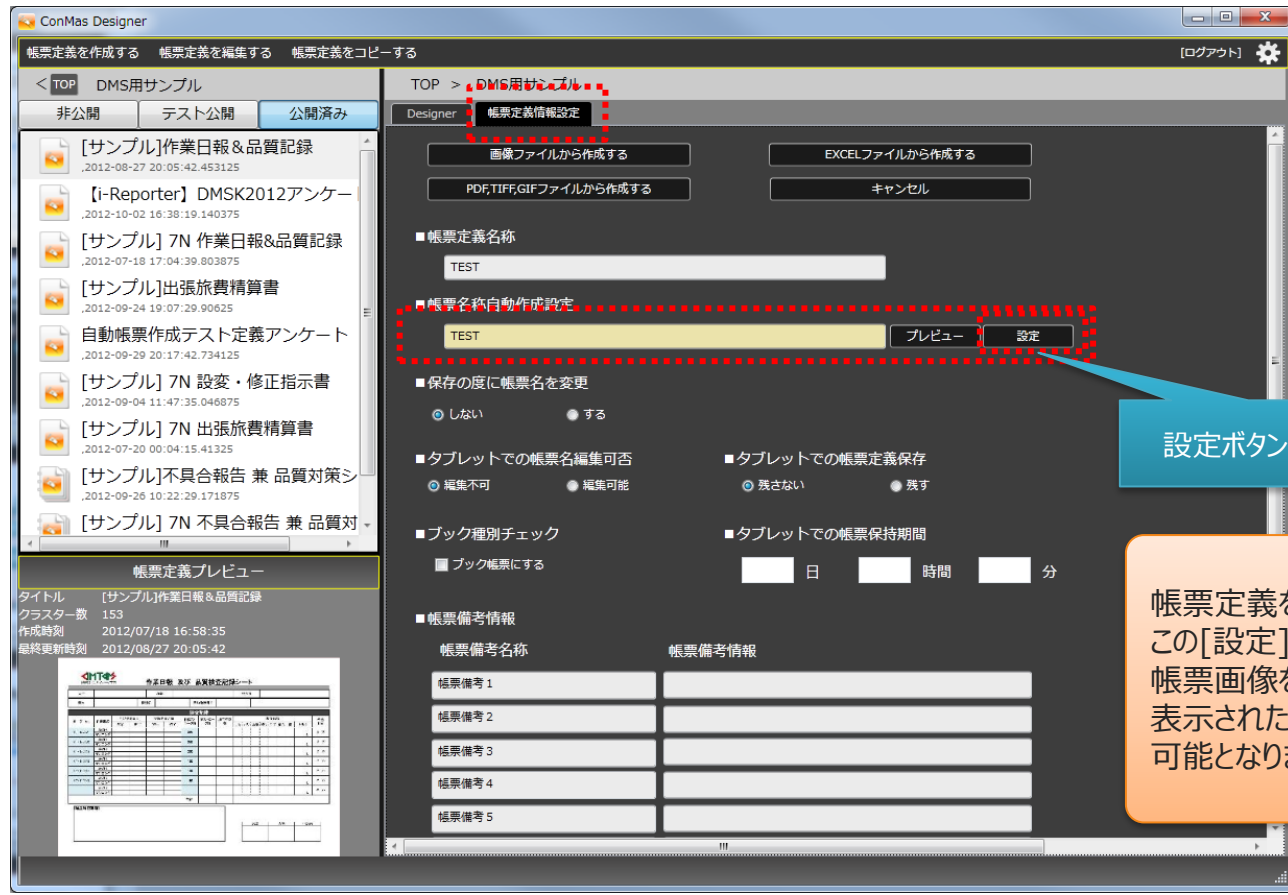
ConMas Designer

帳票定義を作成する　帳票定義を編集する　帳票定義をコピーする

[ログアウト]

< TOP DMS用サンプル

非公開　テスト公開　公開済み

[サンプル]作業日報＆品質記録
,2012-08-27 20:05:42.453125

【i-Reporter】DMSK2012アンケー
,2012-10-02 16:38:19.140375

[サンプル] 7N 作業日報&品質記録
,2012-07-18 17:04:39.803875

[サンプル]出張旅費精算書
,2012-09-24 19:07:29.90625

自動帳票作成テスト定義アンケート
,2012-09-29 20:17:42.734125

[サンプル] 7N 設変・修正指示書
,2012-09-04 11:47:35.046875

[サンプル] 7N 出張旅費精算書
,2012-07-20 00:04:15.41325

[サンプル]不具合報告 兼 品質対策シ
,2012-09-26 10:22:29.171875

[サンプル] 7N 不具合報告 兼 品質対

帳票定義プレビュー

タイトル　[サンプル]作業日報＆品質記録
クラスター数　153
作成時刻　2012/07/18 16:58:35
最終更新時刻　2012/08/27 20:05:42

TOP > DMS用サンプル

Designer　帳票定義情報設定

画像ファイルから作成する　EXCELファイルから作成する

PDF,TIFF,GIFファイルから作成する　キャンセル

■帳票定義名称

TEST

■帳票名称自動作成設定

TEST　プレビュー　設定

■保存の度に帳票名を変更

しない　する

■タブレットでの帳票名編集可否

編集不可　編集可能

■タブレットでの帳票定義保存

残さない　残す

■ブック種別チェック

ブック帳票にする

■タブレットでの帳票保持期間

日　時間　分

■帳票備考情報

帳票備考名称　帳票備考情報

帳票備考 1
帳票備考 2
帳票備考 3
帳票備考 4
帳票備考 5

設定ボタン

帳票定義を
この[設定]
帳票画像を
表示された
可能となり